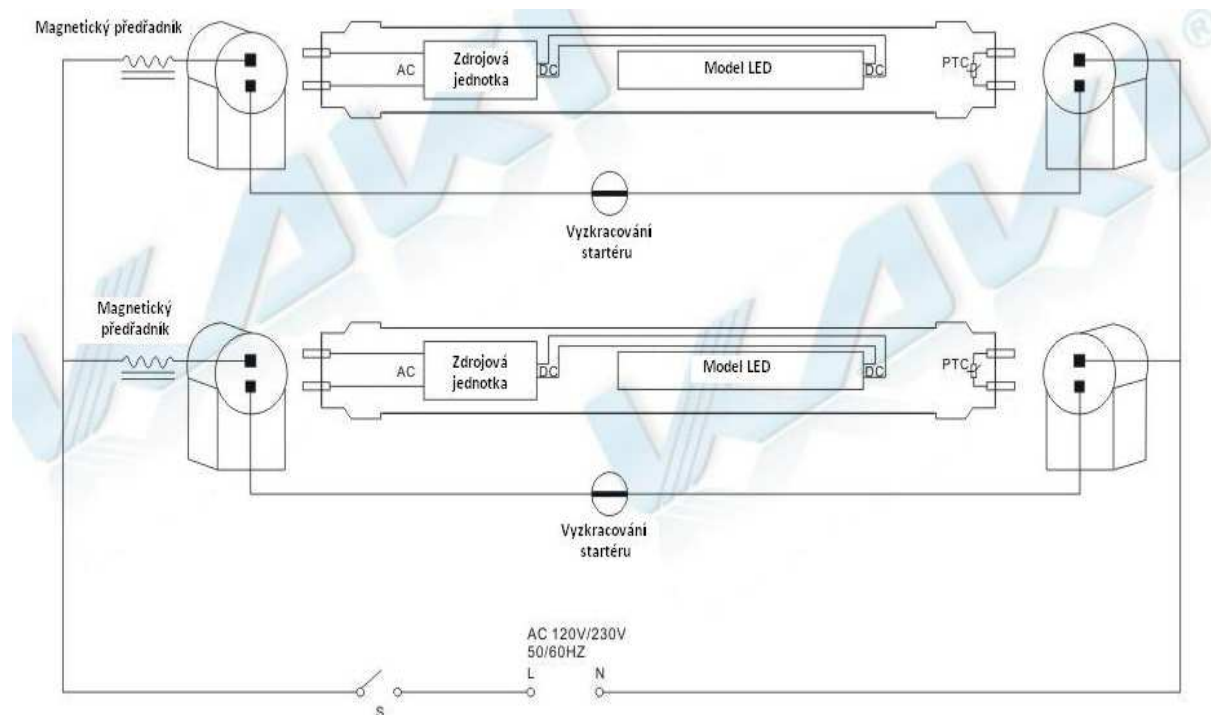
Magnetický předřadník

AC

Zdrojová jednotka

DC

Model LED

DC

PTC

Vyzkracování startéru

Magnetický předřadník

AC

Zdrojová jednotka

DC

Model LED

DC

PTC

Vyzkracování startéru

AC 120V/230V
50/60HZ

L

N

S